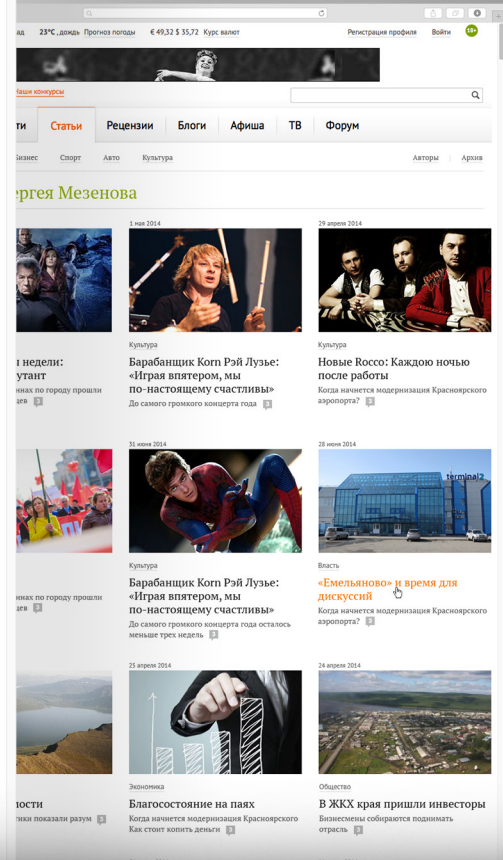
ад 23°C, дождь Прогноз погоды € 49,32 $ 35,72 Курс валют Регистрация профиля Войти 18+

Наши конкурсы

ти Статьи Рецензии Блоги Афиша ТВ Форум

Бизнес Спорт Авто Культура Авторы | Архив

ергея Мезенова

1 мая 2014

29 апреля 2014

и недели: тутант
нах по городу прошли дев 3

Культура
Барабанщик Korn Рэй Лузье: «Играя впятером, мы по-настоящему счастливы»
До самого громкого концерта года 3

Культура
Новые Rocco: Каждою ночью после работы
Когда начнется модернизация Красноярского аэропорта? 3

31 июня 2014

28 июня 2014

нах по городу прошли 3

Культура
Барабанщик Korn Рэй Лузье: «Играя впятером, мы по-настоящему счастливы»
До самого громкого концерта года осталось меньше трех недель 3

Власть
«Емельяново» и время для дискуссий
Когда начнется модернизация Красноярского аэропорта? 3

25 апреля 2014

24 апреля 2014

ости
лни показали разум 3

Экономика
Благосостояние на паях
Когда начнется модернизация Красноярского Как стоит копить деньги 3

Общество
В ЖКХ края пришли инвесторы
Бизнесмены собираются поднимать отрасль 3